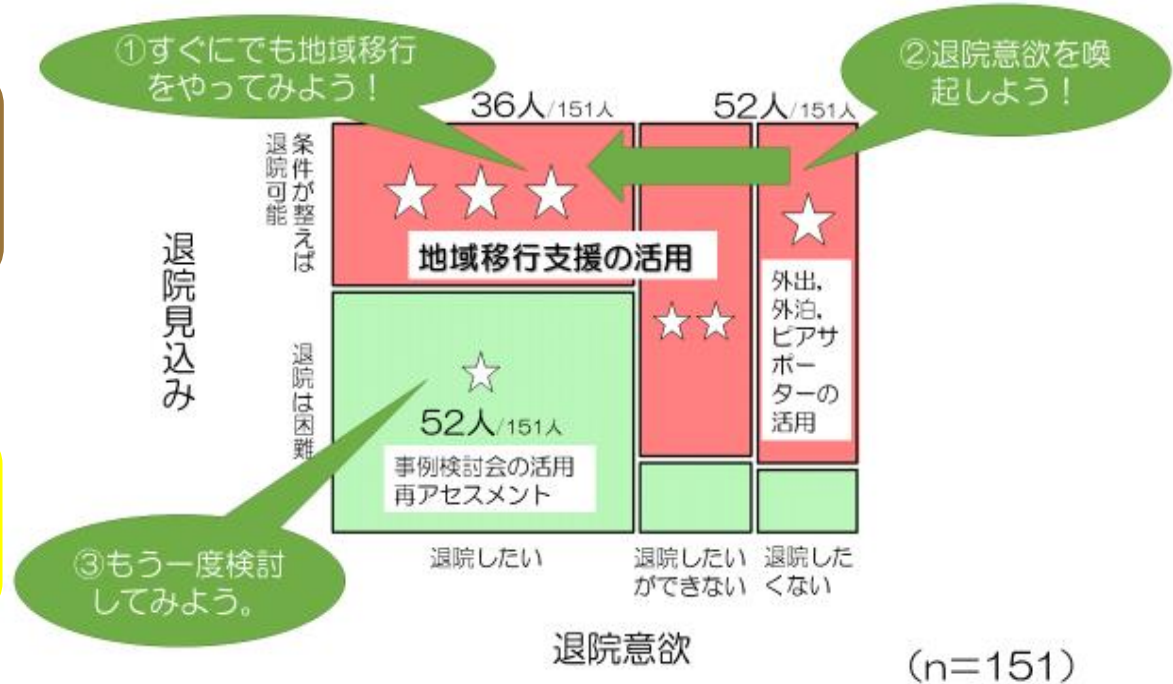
①すぐにでも地域移行をやってみよう！

②退院意欲を喚起しよう！

36人/151人

52人/151人

条件が整えば退院可能

☆☆☆

地域移行支援の活用

☆

外出,外泊,ピアサポーターの活用

☆☆

退院見込み

退院は困難

☆

52人/151人

事例検討会の活用
再アセスメント

③もう一度検討してみよう。

退院したい

退院したいができない

退院したくない

退院意欲

(n=151)